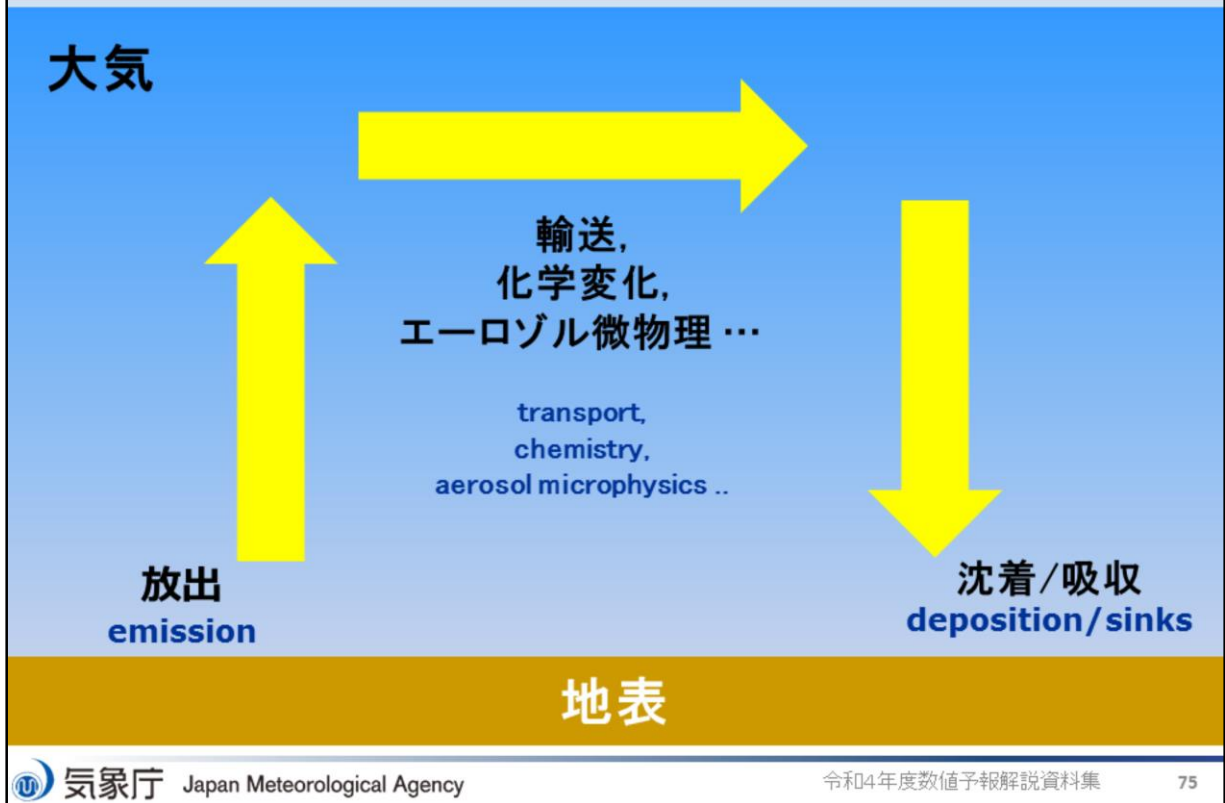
大気

輸送,
化学変化,
エーロゾル微物理 …

transport,
chemistry,
aerosol microphysics ..

放出
emission

沈着/吸収
deposition/sinks

地表

気象庁 Japan Meteorological Agency

令和4年度数値予報解説資料集

75